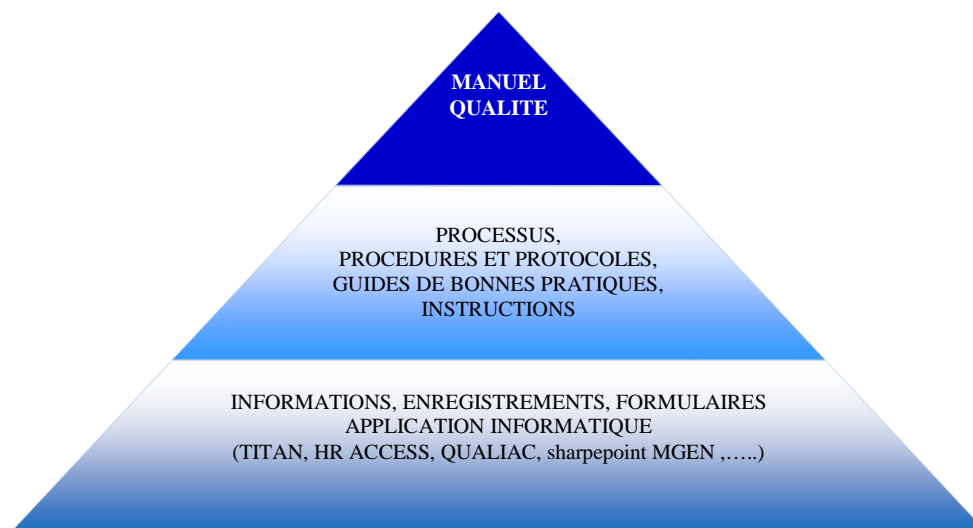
MANUEL
QUALITE

PROCESSUS,
PROCEDURES ET PROTOCOLES,
GUIDES DE BONNES PRATIQUES,
INSTRUCTIONS

INFORMATIONS, ENREGISTREMENTS, FORMULAIRES
APPLICATION INFORMATIQUE
(TITAN, HR ACCESS, QUALIAC, sharpepoint MGEN ,…..)